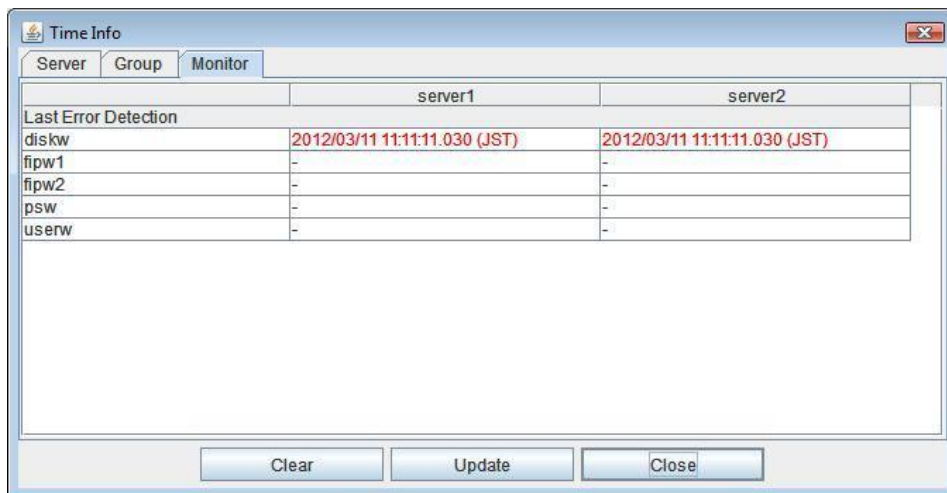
Time Info

Server | Group | Monitor

| | server1 | server2 |
|---|---|---|
| Last Error Detection | | |
| diskw | 2012/03/11 11:11:11.030 (JST) | 2012/03/11 11:11:11.030 (JST) |
| fipw1 | - | - |
| fipw2 | - | - |
| psw | - | - |
| userw | - | - |

Clear Update Close